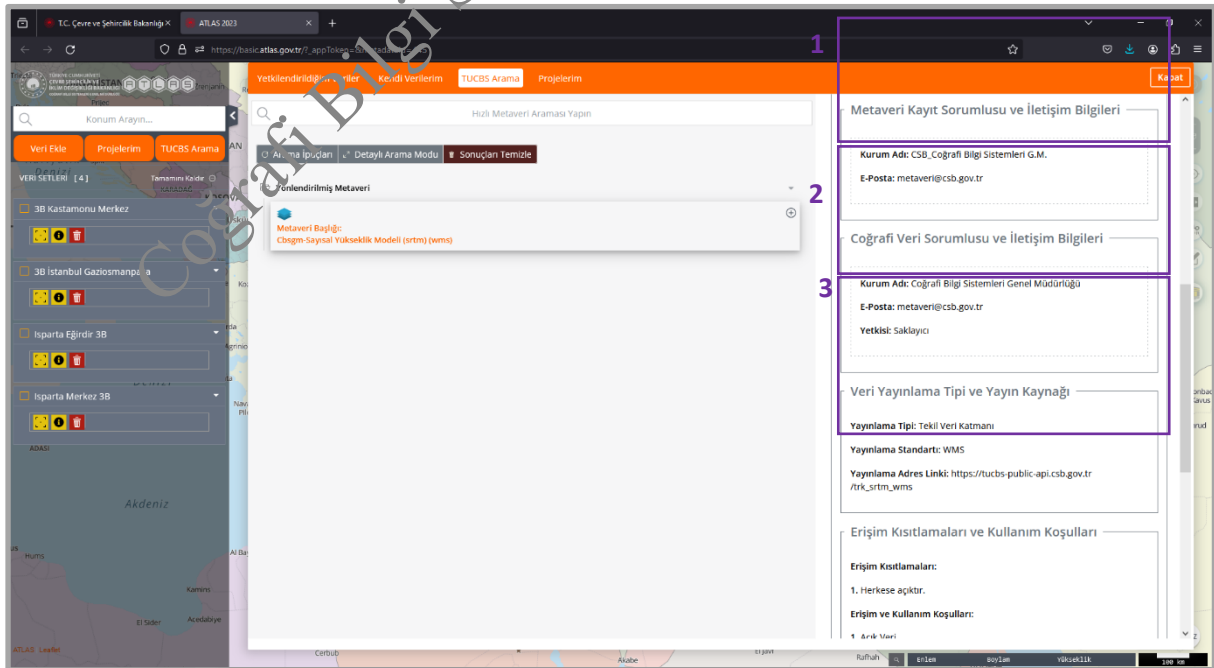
T.C. Çevre ve Şehircilik Bakanlığı
ATLAS 2023
https://basic.atlas.gov.tr/?_appToken=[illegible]

Coğrafi Bilgi

1
2
3

Yetkilendirildiğim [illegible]ler
Kendi Verilerim
TUCBS Arama
Projelerim
Kapat

Konum Arayın...
Veri Ekle
Projelerim
TUCBS Arama
VERİ SETLERİ [4]
Tamamını Kaldır
3B Kastamonu Merkez
3B İstanbul Gaziosmanpaşa
Isparta Eğirdir 3B
Isparta Merkez 3B
Akdeniz

Hızlı Metaveri Araması Yapın
Arama İpuçları
Detaylı Arama Modu
Sonuçları Temizle
Yönlendirilmiş Metaveri
Metaveri Başlığı:
Cbsgm-Sayısal Yükseklik Modeli (srtm) (wms)

Metaveri Kayıt Sorumlusu ve İletişim Bilgileri
Kurum Adı: CSB_Coğrafi Bilgi Sistemleri G.M.
E-Posta: metaveri@csb.gov.tr

Coğrafi Veri Sorumlusu ve İletişim Bilgileri
Kurum Adı: Coğrafi Bilgi Sistemleri Genel Müdürlüğü
E-Posta: metaveri@csb.gov.tr
Yetkisi: Saklayıcı

Veri Yayınlama Tipi ve Yayın Kaynağı
Yayınlama Tipi: Tekil Veri Katmanı
Yayınlama Standartı: WMS
Yayınlama Adres Linki: https://tucbs-public-api.csb.gov.tr/trk_srtm_wms

Erişim Kısıtlamaları ve Kullanım Koşulları
Erişim Kısıtlamaları:
1. Herkese açıktır.
Erişim ve Kullanım Koşulları:
1. Açık Veri

Enlem Boylam Yükseklik
100 km